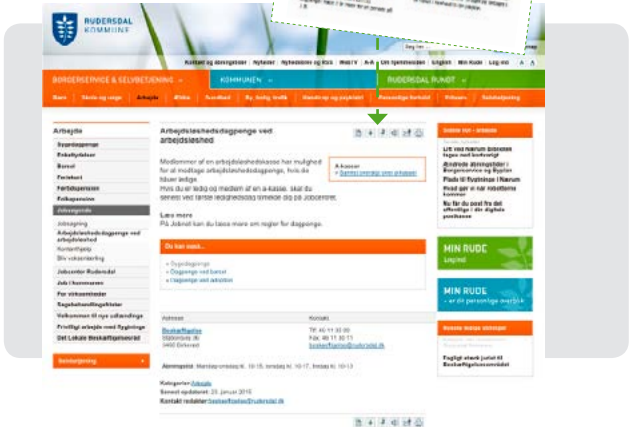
RUDERSDAL KOMMUNE

Kontakt og åbningstider | Nyheder | Nyhedsbrev og RSS | Web-TV | A-Å | Om hjemmesiden | English | Min Rude | Log ind

BORGERSERVICE & SELVBETJENING | KOMMUNEN | RUDERSDAL RUNDT

Børn | Skole og unge | Arbejde | Ældre | Handicap | By, bolig, trafik | Handicap og psykiatri | Personlige forhold | Politik | Selvbetjening

Arbejde

Arbejdsløshedsdagpenge ved arbejdsløshed

Medlemmer af en arbejdsløshedskasse har mulighed for at modtage arbejdsløshedsdagpenge, hvis de bliver ledige.

Hvis du er ledig og medlem af en a-kasse, skal du senest ved første ledighedsdag tilmelde dig på Jobcentret.

Læs mere
På Jobnet kan du læse mere om regler for dagpenge.

A-kasser
Sammenslutning af a-kasser

Du kan søge...

Sygedagpenge
Dagpenge ved barsel
Dagpenge ved adoption

Adresse | Kontakt

Beskæftigelse
Tlf. 46 11 30 00
Fax. 46 11 30 11
beskaeftigelse@rudersdal.dk

Åbningstid: Mandag-onsdag kl. 10-15, torsdag kl. 10-17, fredag kl. 10-13

Kategorier: Arbejde
Senest opdateret: 23. januar 2015
Kontakt redaktør: beskaeftigelse@rudersdal.dk

MIN RUDE
Log ind

MIN RUDE
- er dit personlige overblik

Selvbetjening